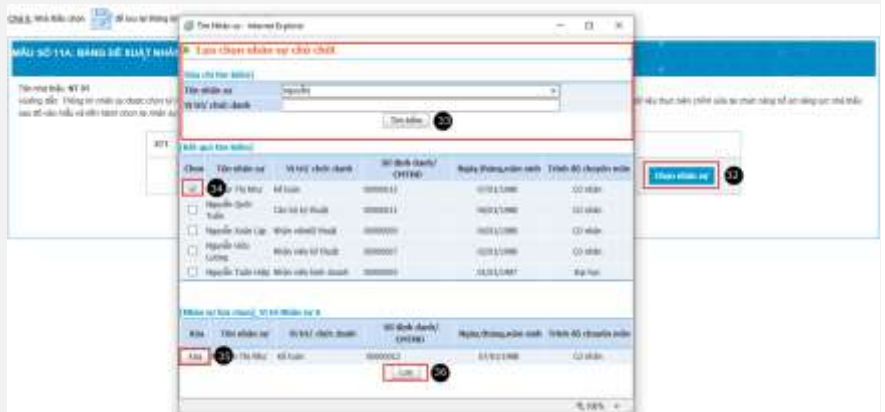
Chú ý: Nhà thầu chọn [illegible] để lưu lại thông tin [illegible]

Tìm Nhân sự - Internet Explorer

Lựa chọn nhân sự chủ chốt

MẪU SỐ 11A: BẢNG ĐỀ XUẤT NHÂN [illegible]

Tên nhà thầu: NT 04

Hướng dẫn: Thông tin nhân sự được chọn từ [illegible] sau đó vào hồ sơ và tiến hành chọn lại nhân sự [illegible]

Điều kiện tìm kiếm

| Tên nhân sự | Nguyễn |
|---|---|
| Vị trí/ chức danh | |

Tìm kiếm 33

Kết quả tìm kiếm

| Chọn | Tên nhân sự | Vị trí/ chức danh | Số định danh/ CMTND | Ngày/tháng/năm sinh | Trình độ chuyên môn |
|---|---|---|---|---|---|
| 34 | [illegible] Thị Như | Kế toán | 00000012 | 07/03/1998 | Cử nhân |
| | Nguyễn Quốc Tuấn | Cán bộ kỹ thuật | 00000011 | 06/03/1990 | Cử nhân |
| | Nguyễn Xuân Lập | Nhân viên kỹ thuật | 00000001 | 06/03/1990 | Cử nhân |
| | Nguyễn Văn Lương | Nhân viên kỹ thuật | 00000007 | 02/03/1990 | Cử nhân |
| | Nguyễn Tuấn Hiệp | Nhân viên kinh doanh | 00000003 | 01/01/1987 | Đại học |

Nhân sự lựa chọn_Vị trí Nhân sự 4

| Xóa | Tên nhân sự | Vị trí/ chức danh | Số định danh/ CMTND | Ngày/tháng/năm sinh | Trình độ chuyên môn |
|---|---|---|---|---|---|
| Xóa 35 | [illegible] Thị Như | Kế toán | 00000012 | 07/03/1998 | Cử nhân |

Lưu 36

STT

Chọn nhân sự 32

100%